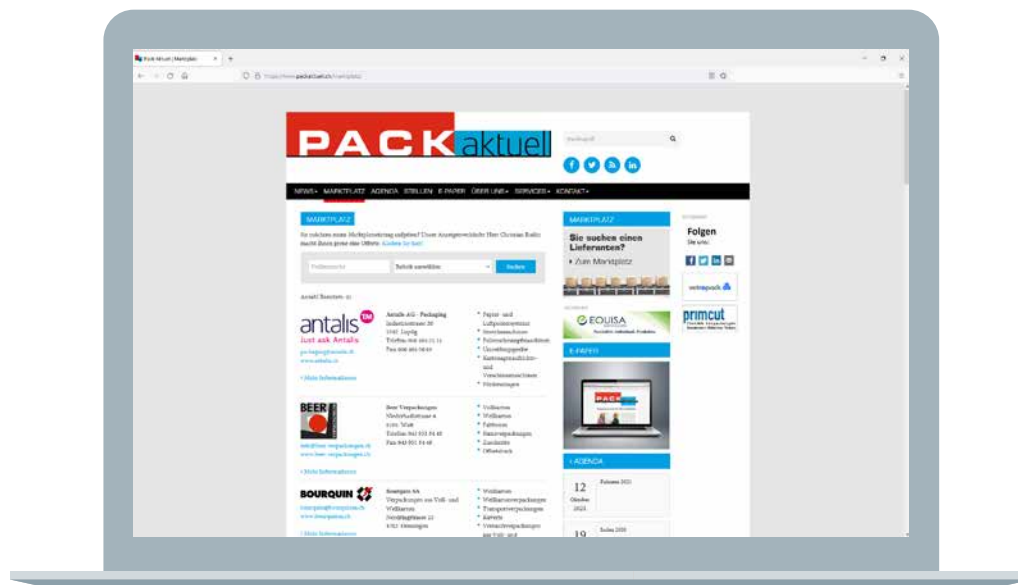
Pack Aktuell | Marktplatz

https://www.packaktuell.ch/marktplatz/

PACK aktuell

Suchbegriff

NEWS MARKTPLATZ AGENDA STELLEN E-PAPER ÜBER UNS SERVICES KONTAKT

MARKTPLATZ

Sie möchten einen Marktplatzeintrag aufgeben? Unser Anzeigenverkäufer Herr Christian Bolks macht Ihnen gerne eine Offerte. Klicken Sie hier!

Volltextsuche

Rubrik auswählen

Suchen

Anzahl Resultate: 41

antalis
Just ask Antalis

Antalis AG - Packaging
Industriestrasse 20
5242 Lupfig

Papier- und Luftpolsterpapier
Verschlussmaschinen
Folienverpackungsmaschinen
Umreifungsgeräte
Kartonagenmaschinen und Verschlussmaschinen
Verpackungen

+ Mehr Informationen

BEER

Beer Verpackungen

Vollkarton
Wellkarton
Faltboxen
Kartonverpackungen
Zuschnitte
Offsetdruck

+ Mehr Informationen

BOURQUIN

Bourquin SA
Verpackungen aus Voll- und Wellkarton

Wellkarton
Wellkartonverpackungen
Transportverpackungen
Kuverts
Versandverpackungen

+ Mehr Informationen

MARKTPLATZ

Sie suchen einen Lieferanten?

Zum Marktplatz

EQUISA

E-PAPER

AGENDA

12
Oktober
2023

19

Folgen
Sie uns:

retropack

primcut